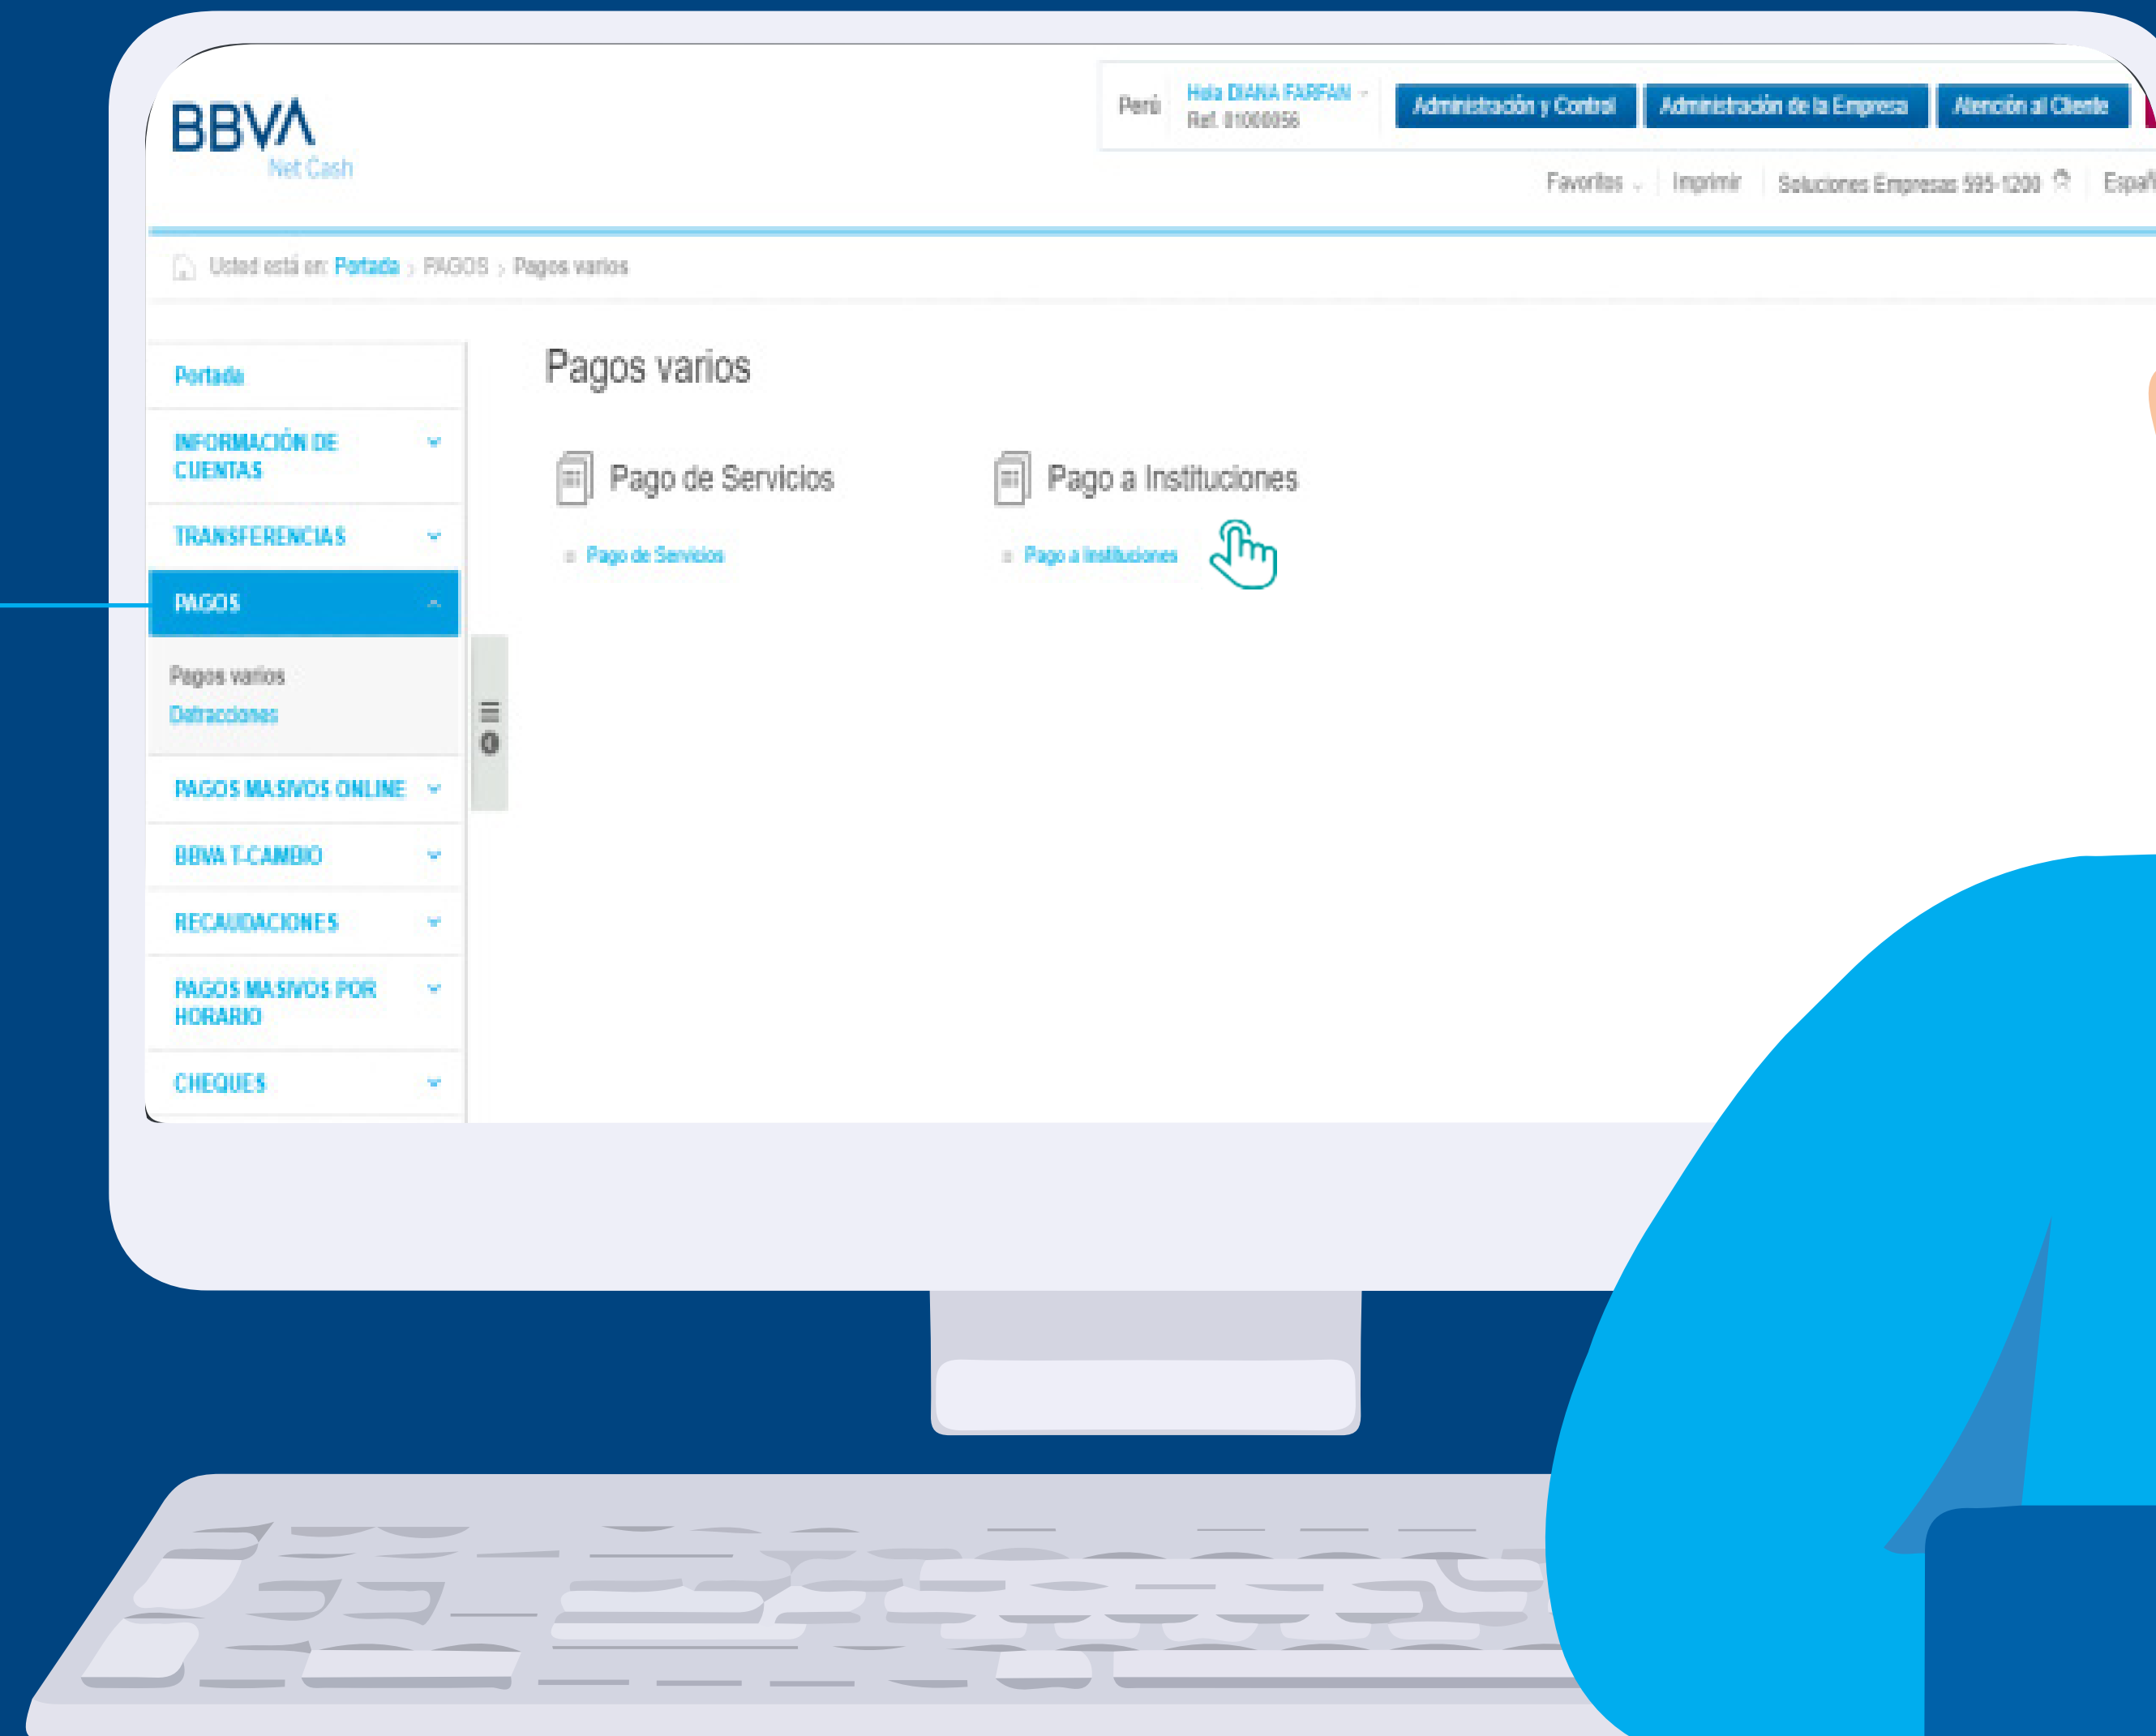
BBVA
Net Cash

Perú
Hola DIANA FARFAN
Ref. 01000056

Administración y Control
Administración de la Empresa
Atención al Cliente

Favoritos
Imprimir
Soluciones Empresas 595-1200
Españ

Usted está en: Portada > PAGOS > Pagos varios

Portada
INFORMACIÓN DE CUENTAS
TRANSFERENCIAS
PAGOS
Pagos varios
Detracciones
PAGOS MASIVOS ONLINE
BBVA T-CAMBIO
RECAUDACIONES
PAGOS MASIVOS POR HORARIO
CHEQUES

Pagos varios

Pago de Servicios
Pago de Servicios

Pago a Instituciones
Pago a Instituciones